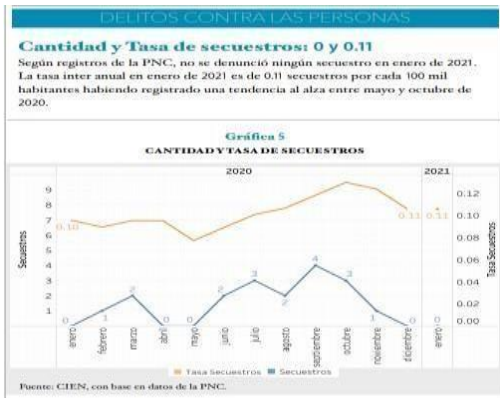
DELITOS CONTRA LAS PERSONAS

Cantidad y Tasa de secuestros: 0 y 0.11

Según registros de la PNC, no se denunció ningún secuestro en enero de 2021. La tasa inter anual en enero de 2021 es de 0.11 secuestros por cada 100 mil habitantes habiendo registrado una tendencia al alza entre mayo y octubre de 2020.

Gráfica 5
CANTIDAD Y TASA DE SECUESTROS

2020
2021

Secuestros
Tasa Secuestros

9
8
7
6
5
4
3
2
1

0.12
0.10
0.08
0.06
0.04
0.02
0.00

0.10
0.11
0.11

0
1
2
0
0
2
3
2
4
3
1
0
0

enero
febrero
marzo
abril
mayo
junio
julio
agosto
septiembre
octubre
noviembre
diciembre
enero

Tasa Secuestros
Secuestros

Fuente: CIEN, con base en datos de la PNC.